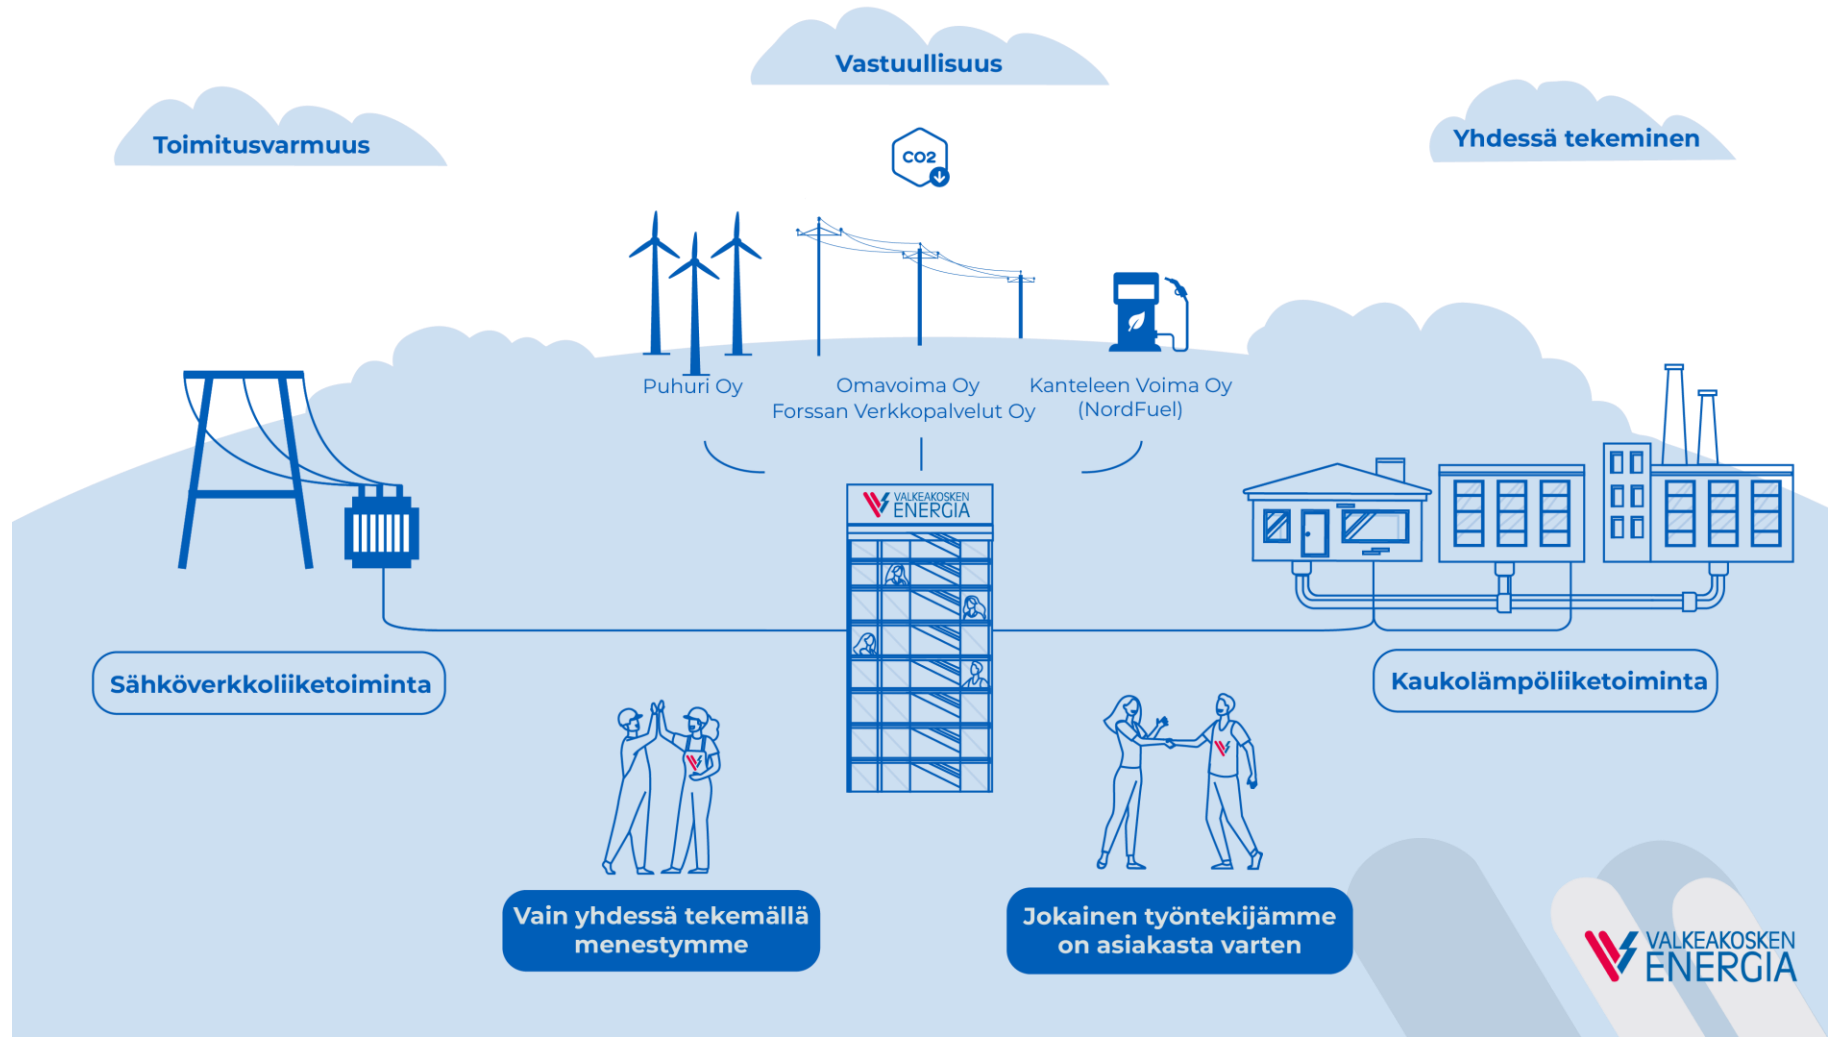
Vastuullisuus

Toimitusvarmuus

Yhdessä tekeminen

CO2

Puhuri Oy

Omavoima Oy
Forssan Verkkopalvelut Oy

Kanteleen Voima Oy
(NordFuel)

VALKEAKOSKEN ENERGIA

Sähköverkkoliiketoiminta

Kaukolämpöliiketoiminta

Vain yhdessä tekemällä menestymme

Jokainen työntekijämme on asiakasta varten

VALKEAKOSKEN ENERGIA